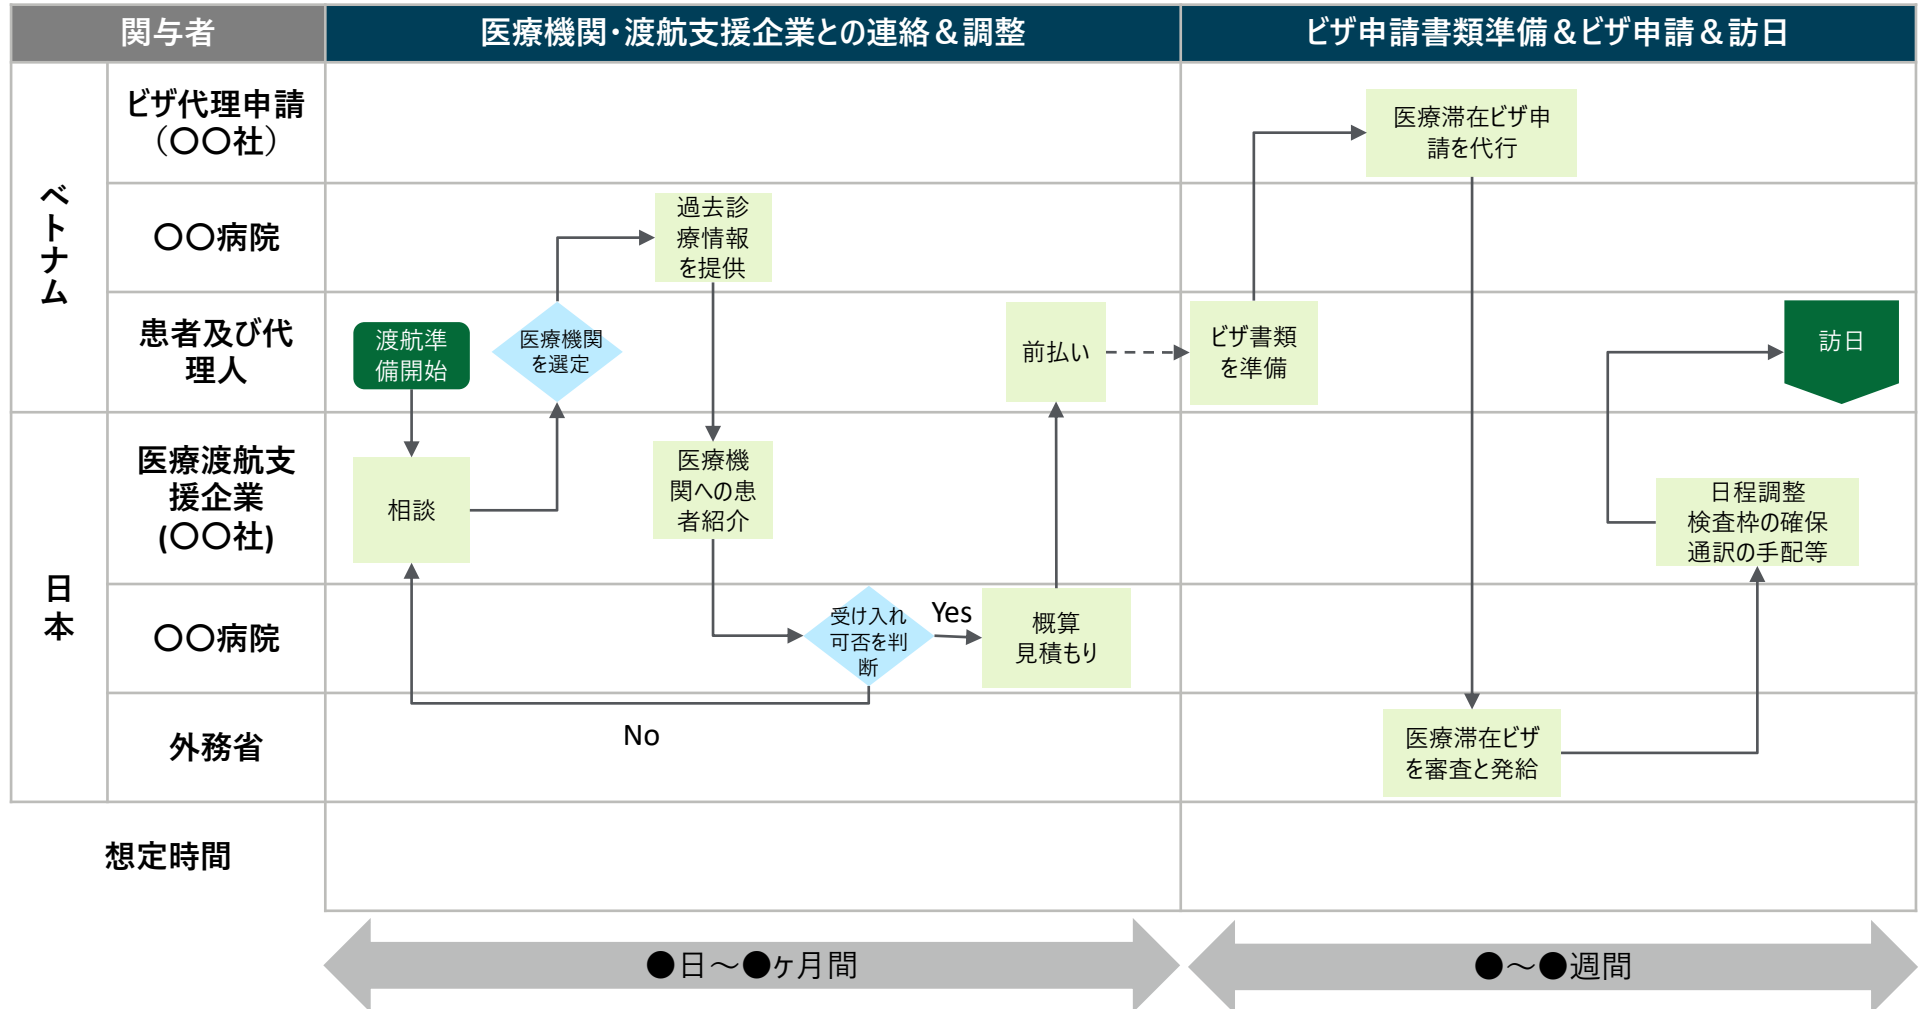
| 関与者 | | 医療機関・渡航支援企業との連絡＆調整 | ビザ申請書類準備＆ビザ申請＆訪日 |
|---|---|---|---|
| ベトナム | ビザ代理申請（〇〇社） | | 医療滞在ビザ申請を代行 |
| | 〇〇病院 | 過去診療情報を提供 | |
| | 患者及び代理人 | 渡航準備開始 / 医療機関を選定 / 前払い | ビザ書類を準備 / 訪日 |
| 日本 | 医療渡航支援企業(〇〇社) | 相談 / 医療機関への患者紹介 | 日程調整 検査枠の確保 通訳の手配等 |
| | 〇〇病院 | 受け入れ可否を判断 / Yes / 概算見積もり | |
| | 外務省 | No | 医療滞在ビザを審査と発給 |
| 想定時間 | | ●日～●ヶ月間 | ●～●週間 |